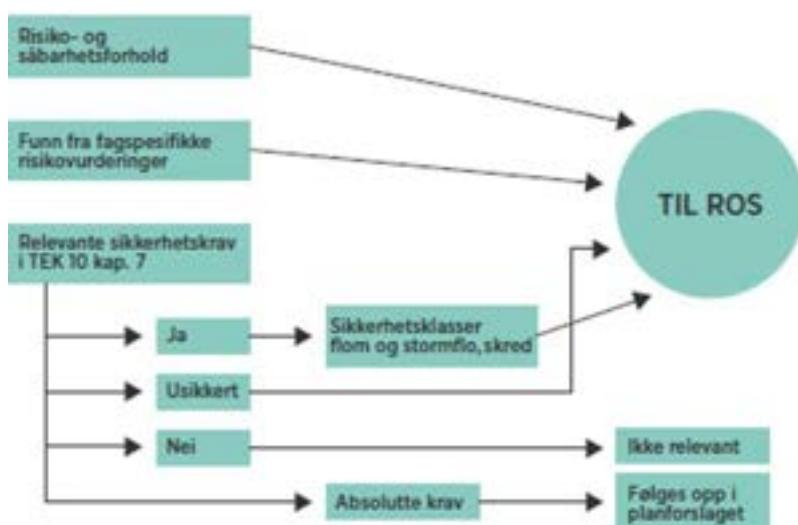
Risiko- og såbarhetsforhold

Funn fra fagspesifikke risikovurderinger

TIL ROS

Relevante sikkerhetskrav i TEK 10 kap. 7

Ja

Sikkerhetsklasser flom og stormflo, skred

Usikkert

Nei

Ikke relevant

Absolutte krav

Følges opp i planforslaget